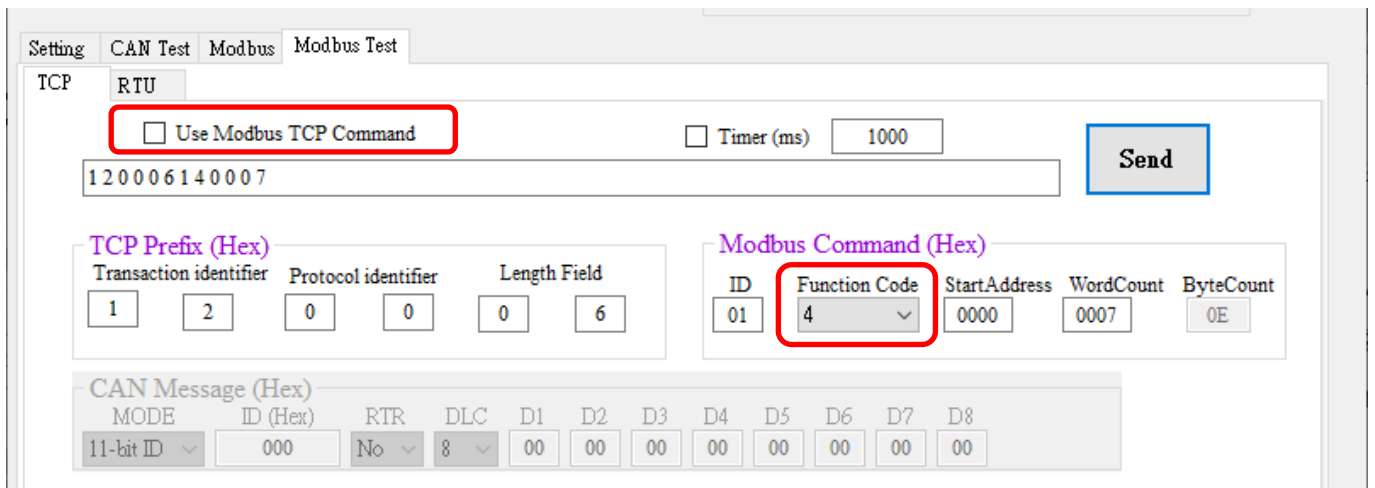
Setting CAN Test Modbus Modbus Test

TCP RTU

Use Modbus TCP Command

Timer (ms) 1000

Send

1 2 0 0 0 6 1 4 0 0 0 7

TCP Prefix (Hex)

Transaction identifier
1 2

Protocol identifier
0 0

Length Field
0 6

Modbus Command (Hex)

ID
01

Function Code
4

StartAddress
0000

WordCount
0007

ByteCount
0E

CAN Message (Hex)

| MODE | ID (Hex) | RTR | DLC | D1 | D2 | D3 | D4 | D5 | D6 | D7 | D8 |
|---|---|---|---|---|---|---|---|---|---|---|---|
| 11-bit ID | 000 | No | 8 | 00 | 00 | 00 | 00 | 00 | 00 | 00 | 00 |